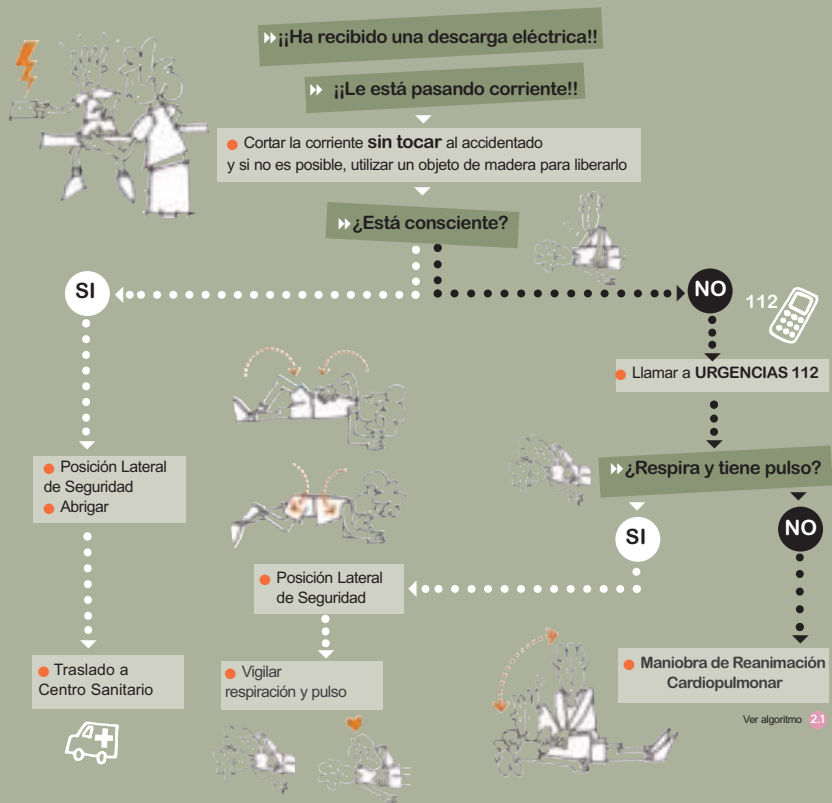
¡¡Ha recibido una descarga eléctrica!!

¡¡Le está pasando corriente!!

Cortar la corriente **sin tocar** al accidentado y si no es posible, utilizar un objeto de madera para liberarlo

¿Está consciente?

SI

NO

112

Llamar a URGENCIAS 112

Posición Lateral de Seguridad
Abrigar

¿Respira y tiene pulso?

SI

NO

Posición Lateral de Seguridad

Traslado a Centro Sanitario

Vigilar respiración y pulso

Maniobra de Reanimación Cardiopulmonar

Ver algoritmo 2.1